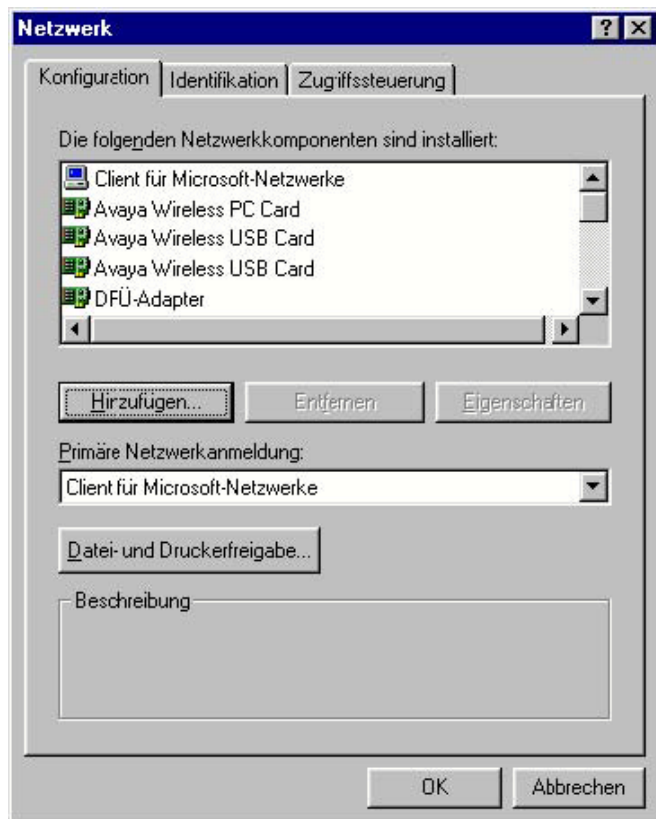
Netzwerk

?

Konfiguration | Identifikation | Zugriffssteuerung

Die folgenden Netzwerkkomponenten sind installiert:

Client für Microsoft-Netzwerke
Avaya Wireless PC Card
Avaya Wireless USB Card
Avaya Wireless USB Card
DFÜ-Adapter

Hinzufügen...

Entfernen

Eigenschaften

Primäre Netzwerkanmeldung:

Client für Microsoft-Netzwerke

Datei- und Druckerfreigabe...

Beschreibung

OK

Abbrechen